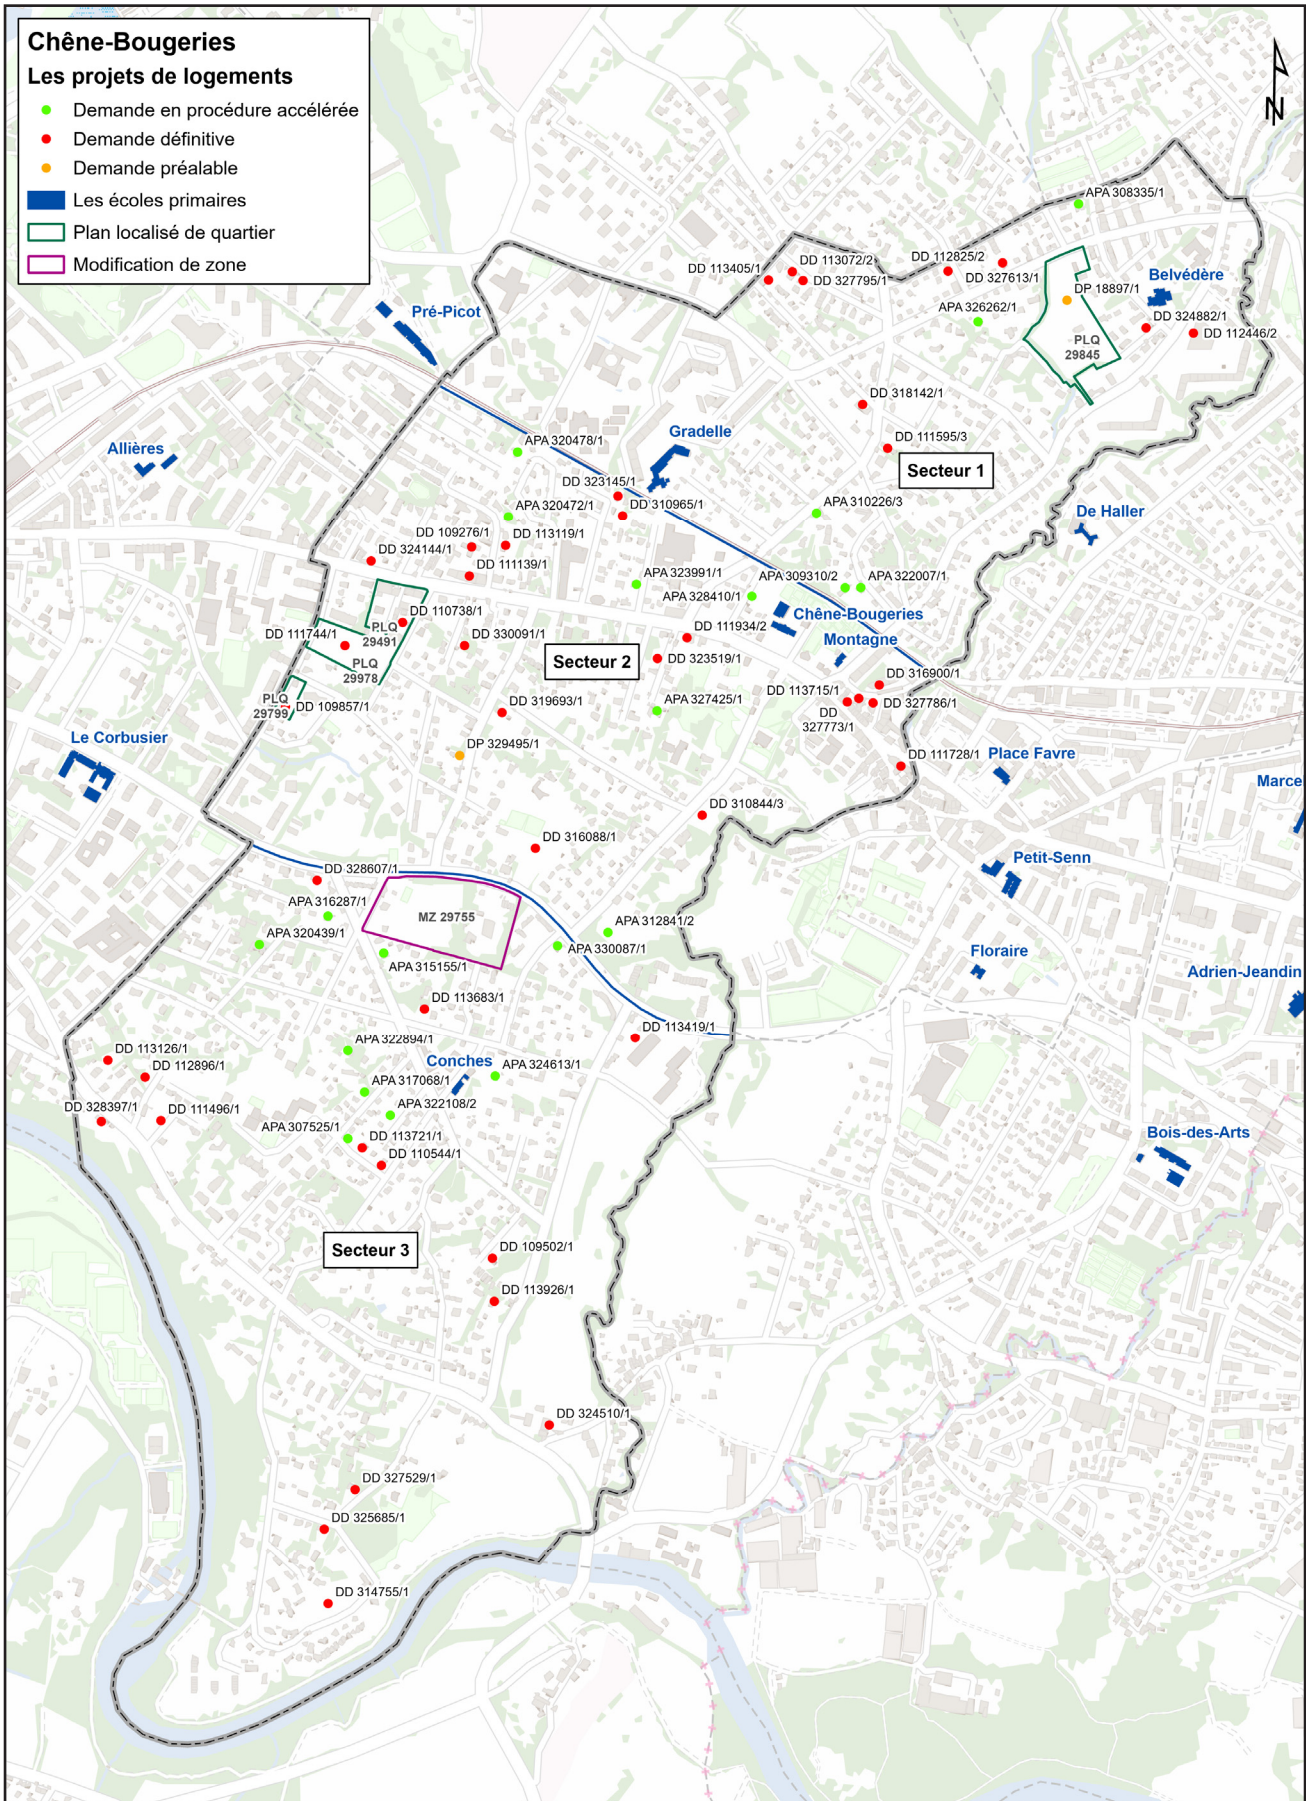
Chêne-Bougeries
Les projets de logements
Demande en procédure accélérée
Demande définitive
Demande préalable
Les écoles primaires
Plan localisé de quartier
Modification de zone

N

APA 308335/1
DD 113405/1
DD 113072/2
DD 327795/1
DD 112825/2
DD 327613/1
Belvédère
DP 18897/1
APA 326262/1
DD 324882/1
DD 112446/2
PLQ 29845
Pré-Picot
DD 318142/1
DD 111595/3
Secteur 1
APA 320478/1
Gradelle
Allières
DD 323145/1
DD 310965/1
APA 320472/1
APA 310226/3
De Haller
DD 109276/1
DD 113119/1
DD 324144/1
DD 111139/1
APA 323991/1
APA 309310/2
APA 322007/1
APA 328410/1
Chêne-Bougeries
DD 110738/1
DD 111934/2
Montagne
DD 111744/1
PLQ 29491
DD 330091/1
Secteur 2
DD 323519/1
PLQ 29978
DD 316900/1
DD 113715/1
DD 327786/1
DD 327773/1
PLQ 29799
DD 109857/1
DD 319693/1
APA 327425/1
Le Corbusier
DP 329495/1
DD 111728/1
Place Favre
Marce
DD 310844/3
DD 316088/1
DD 328607/1
Petit-Senn
APA 316287/1
MZ 29755
APA 312841/2
APA 320439/1
APA 330087/1
Floraire
APA 315155/1
Adrien-Jeandin
DD 113683/1
DD 113419/1
APA 322894/1
DD 113126/1
DD 112896/1
Conches
APA 324613/1
APA 317068/1
DD 328397/1
DD 111496/1
APA 322108/2
APA 307525/1
DD 113721/1
DD 110544/1
Bois-des-Arts
Secteur 3
DD 109502/1
DD 113926/1
DD 324510/1
DD 327529/1
DD 325685/1
DD 314755/1